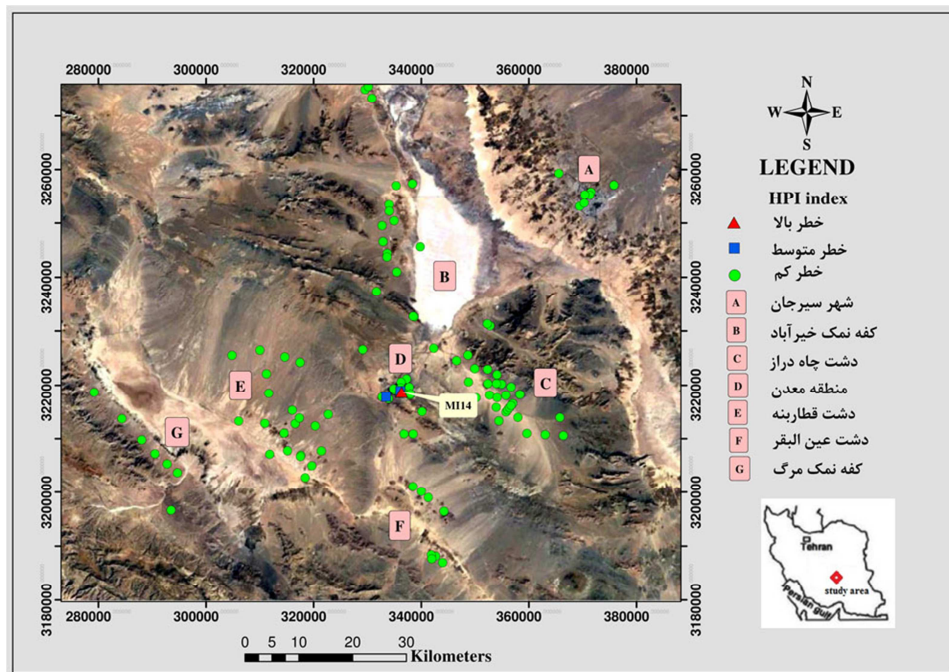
280000 300000 320000 340000 360000 380000

3260000
3240000
3220000
3200000
3180000

3260000
3240000
3220000
3200000
3180000

280000 300000 320000 340000 360000 380000

A
B
D
C
E
G
F
MI14

N
W E
S

LEGEND

HPI index
خطر بالا
خطر متوسط
خطر کم
A شهر سیرجان
B کفه نمک خیرآباد
C دشت چاه دراز
D منطقه معدن
E دشت قطارینه
F دشت عین البقر
G کفه نمک مرگ

Tehran
study area
Persian Gulf

0 5 10 20 30
Kilometers